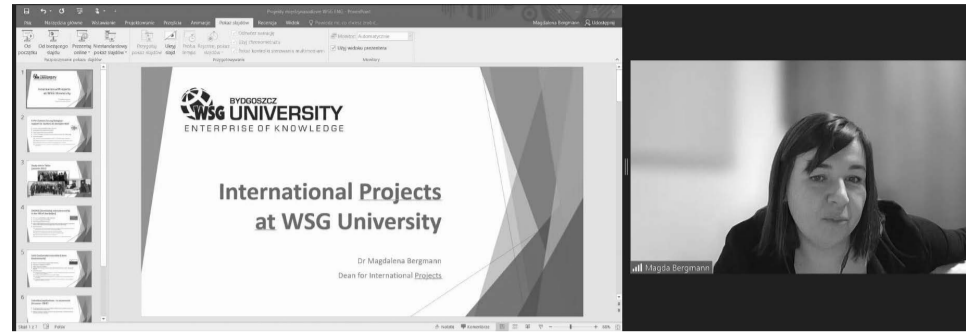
Projekty międzynarodowe WSG.pptx - PowerPoint

Plik Narzędzia główne Wstawianie Projektowanie Przejścia Animacje Pokaz slajdów Recenzja Widok Powiedz mi, co chcesz zrobić

Magdalena Bergmann Udostępnij

Od początku Od bieżącego slajdu Prezentuj online Niestandardowy pokaz slajdów

Rozpoczynanie pokazu slajdów

Przygotuj pokaz slajdów Ukryj slajd Próba tempa Nagraj pokaz slajdów

Odtwórz narracje Użyj chronometrażu Pokaż kontrolki multimediów

Przygotowywanie

Monitor: Automatycznie Użyj widoku prezentera

Monitory

BYDGOSZCZ
WSG UNIVERSITY
ENTERPRISE OF KNOWLEDGE

International Projects at WSG University

Dr Magdalena Bergmann
Dean for International Projects

Slajd 1 z 7 Polski

Notatki Komentarze

Magda Bergmann